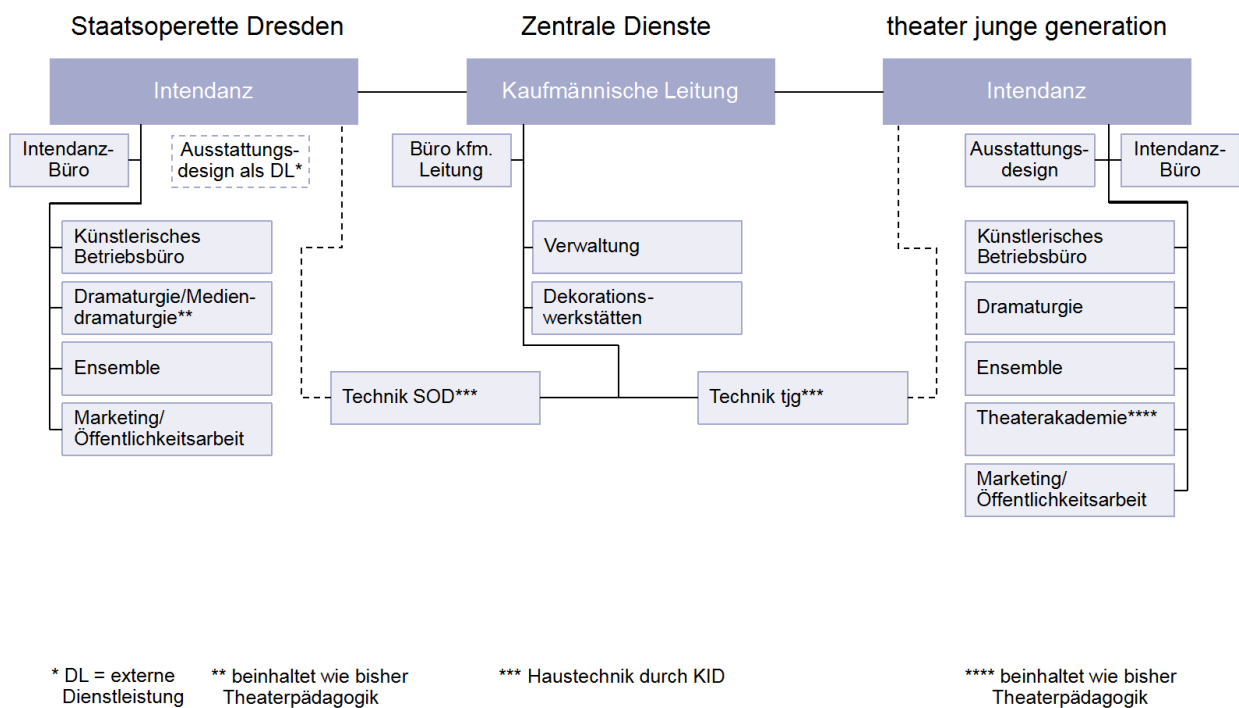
Staatsoperette Dresden

Zentrale Dienste

theater junge generation

Intendanz

Kaufmännische Leitung

Intendanz

Intendanz-Büro

Ausstattungsdesign als DL*

Büro kfm. Leitung

Ausstattungsdesign

Intendanz-Büro

Künstlerisches Betriebsbüro

Dramaturgie/Mediendramaturgie**

Ensemble

Marketing/ Öffentlichkeitsarbeit

Verwaltung

Dekorationswerkstätten

Technik SOD***

Technik tjg***

Künstlerisches Betriebsbüro

Dramaturgie

Ensemble

Theaterakademie****

Marketing/ Öffentlichkeitsarbeit

* DL = externe Dienstleistung

** beinhaltet wie bisher Theaterpädagogik

*** Haustechnik durch KID

**** beinhaltet wie bisher Theaterpädagogik